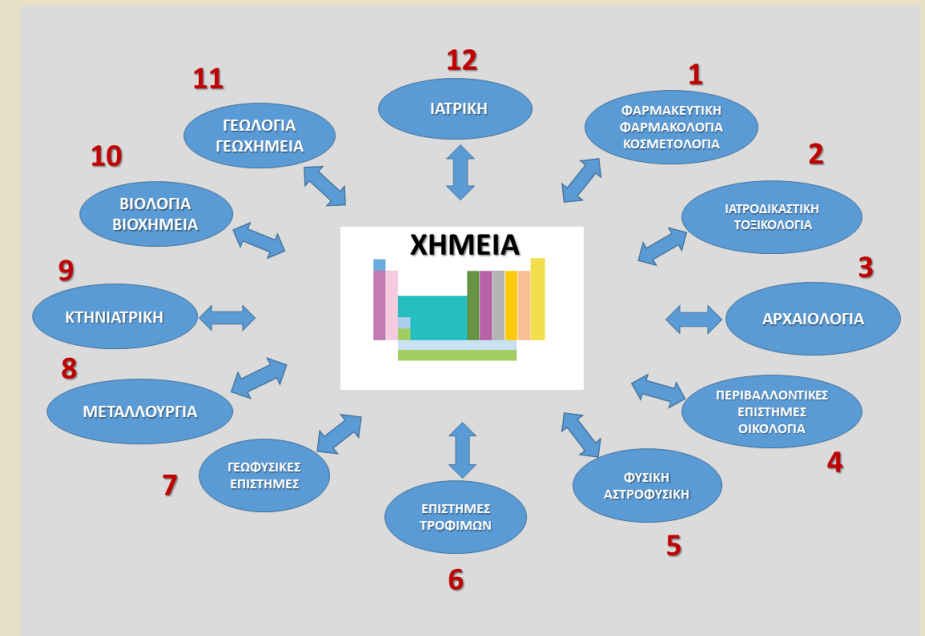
12
ΙΑΤΡΙΚΗ

1
ΦΑΡΜΑΚΕΥΤΙΚΗ
ΦΑΡΜΑΚΟΛΟΓΙΑ
ΚΟΣΜΕΤΟΛΟΓΙΑ

2
ΙΑΤΡΟΔΙΚΑΣΤΙΚΗ
ΤΟΞΙΚΟΛΟΓΙΑ

3
ΑΡΧΑΙΟΛΟΓΙΑ

4
ΠΕΡΙΒΑΛΛΟΝΤΙΚΕΣ
ΕΠΙΣΤΗΜΕΣ
ΟΙΚΟΛΟΓΙΑ

5
ΦΥΣΙΚΗ
ΑΣΤΡΟΦΥΣΙΚΗ

6
ΕΠΙΣΤΗΜΕΣ
ΤΡΟΦΙΜΩΝ

7
ΓΕΩΦΥΣΙΚΕΣ
ΕΠΙΣΤΗΜΕΣ

8
ΜΕΤΑΛΛΟΥΡΓΙΑ

9
ΚΤΗΝΙΑΤΡΙΚΗ

10
ΒΙΟΛΟΓΙΑ
ΒΙΟΧΗΜΕΙΑ

11
ΓΕΩΛΟΓΙΑ
ΓΕΩΧΗΜΕΙΑ

ΧΗΜΕΙΑ